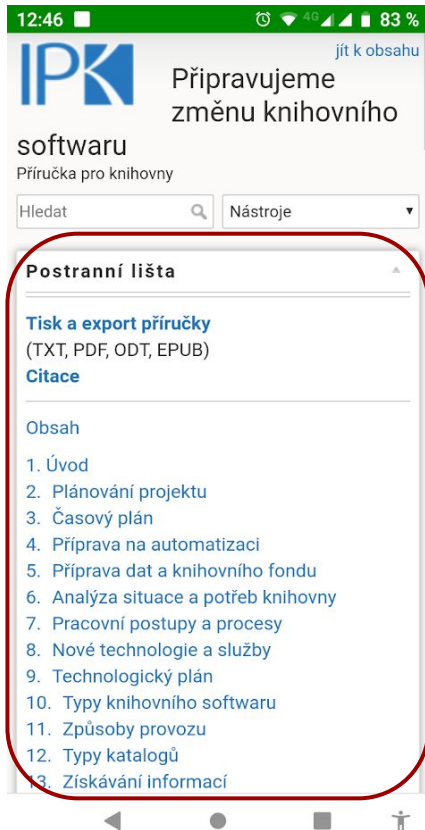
12:46 4G 83 %

IPK

jít k obsahu

Připravujeme změnu knihovního softwaru

Příručka pro knihovny

Hledat

Nástroje

Postranní lišta

Tisk a export příručky
(TXT, PDF, ODT, EPUB)
Citace

Obsah

1. Úvod
2. Plánování projektu
3. Časový plán
4. Příprava na automatizaci
5. Příprava dat a knihovního fondu
6. Analýza situace a potřeb knihovny
7. Pracovní postupy a procesy
8. Nové technologie a služby
9. Technologický plán
10. Typy knihovního softwaru
11. Způsoby provozu
12. Typy katalogů
13. Získávání informací